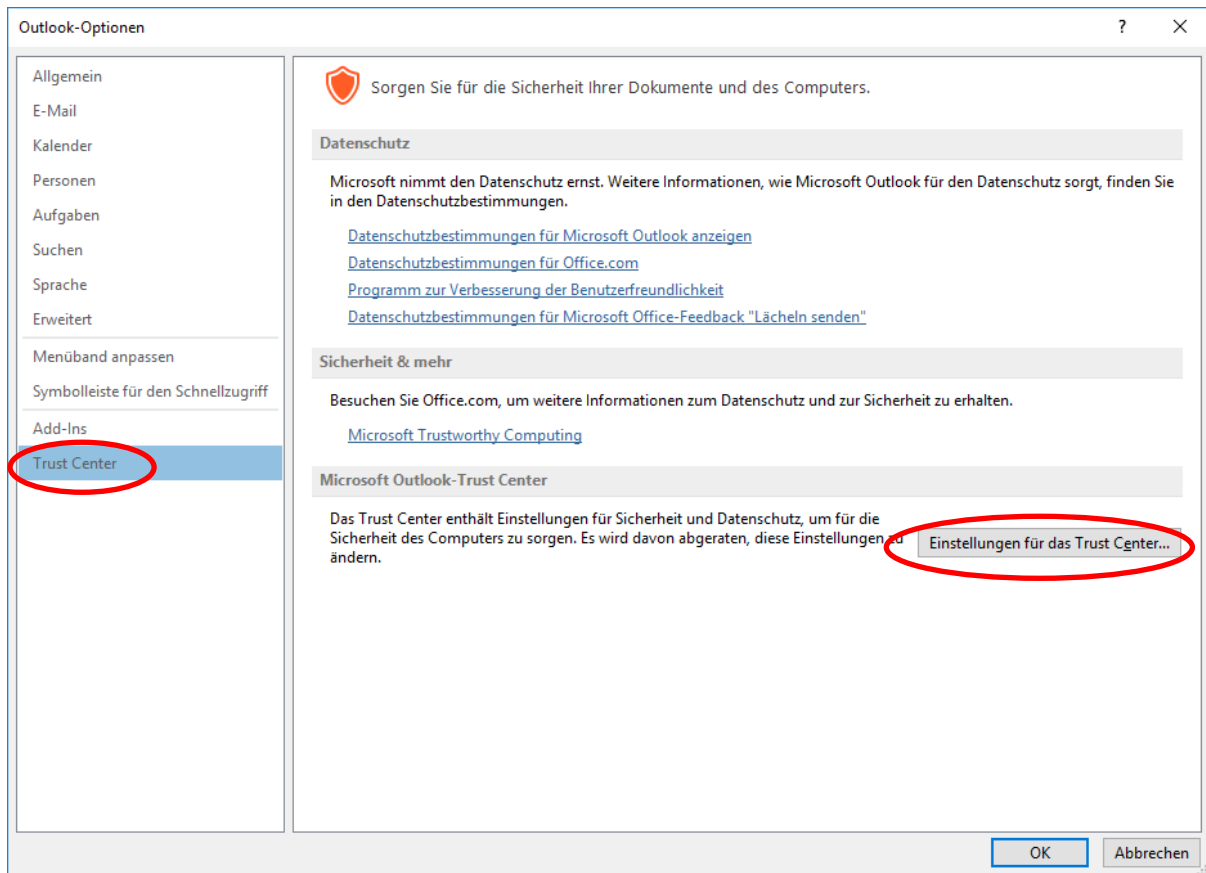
Outlook-Optionen

?

Allgemein
E-Mail
Kalender
Personen
Aufgaben
Suchen
Sprache
Erweitert
Menüband anpassen
Symbolleiste für den Schnellzugriff
Add-Ins
Trust Center

Sorgen Sie für die Sicherheit Ihrer Dokumente und des Computers.

Datenschutz

Microsoft nimmt den Datenschutz ernst. Weitere Informationen, wie Microsoft Outlook für den Datenschutz sorgt, finden Sie in den Datenschutzbestimmungen.

Datenschutzbestimmungen für Microsoft Outlook anzeigen
Datenschutzbestimmungen für Office.com
Programm zur Verbesserung der Benutzerfreundlichkeit
Datenschutzbestimmungen für Microsoft Office-Feedback "Lächeln senden"

Sicherheit & mehr

Besuchen Sie Office.com, um weitere Informationen zum Datenschutz und zur Sicherheit zu erhalten.

Microsoft Trustworthy Computing

Microsoft Outlook-Trust Center

Das Trust Center enthält Einstellungen für Sicherheit und Datenschutz, um für die Sicherheit des Computers zu sorgen. Es wird davon abgeraten, diese Einstellungen zu ändern.

Einstellungen für das Trust Center...

OK
Abbrechen